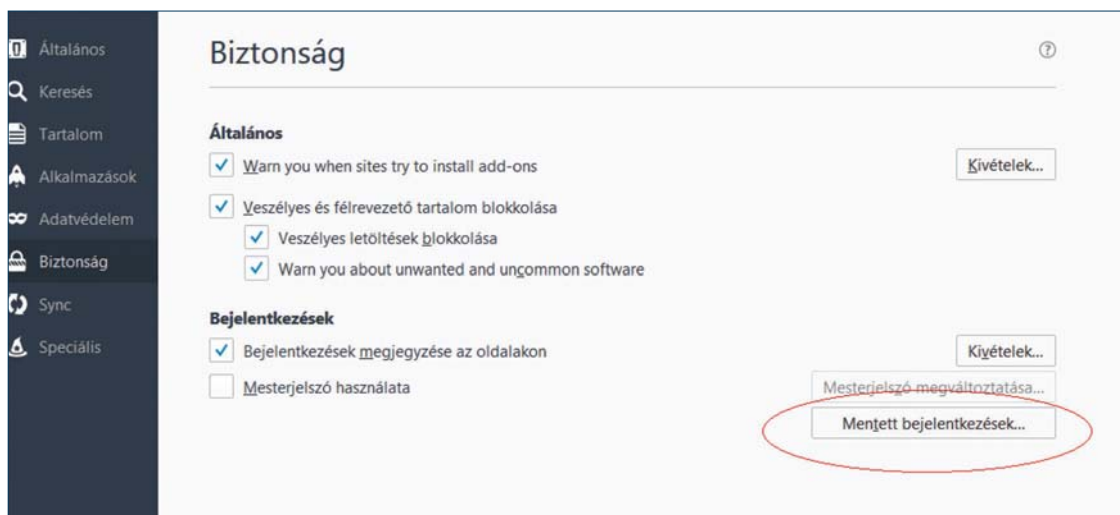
Általános
Keresés
Tartalom
Alkalmazások
Adatvédelem
Biztonság
Sync
Speciális

Biztonság

Általános

Warn you when sites try to install add-ons

Kivételek...

Veszélyes és félrevezető tartalom blokkolása

Veszélyes letöltések blokkolása

Warn you about unwanted and uncommon software

Bejelentkezések

Bejelentkezések megjegyzése az oldalakon

Kivételek...

Mesterjelszó használata

Mesterjelszó megváltoztatása...

Mentett bejelentkezések...